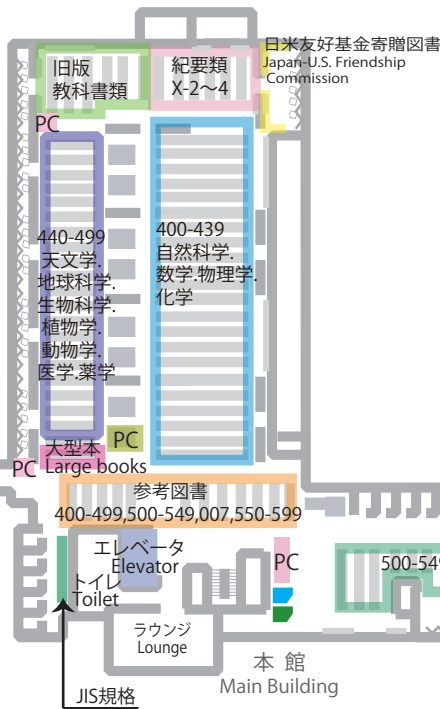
旧版
教科書類

紀要類
X-2〜4

日米友好基金寄贈図書
Japan-U.S. Friendship Commission

PC

440-499
天文学.
地球科学.
生物科学.
植物学.
動物学.
医学.薬学

400-439
自然科学.
数学.物理学.
化学

大型本
Large books

PC

PC

参考図書
400-499,500-549,007,550-599

エレベータ
Elevator

PC

500-549

トイレ
Toilet

ラウンジ
Lounge

本 館
Main Building

JIS規格